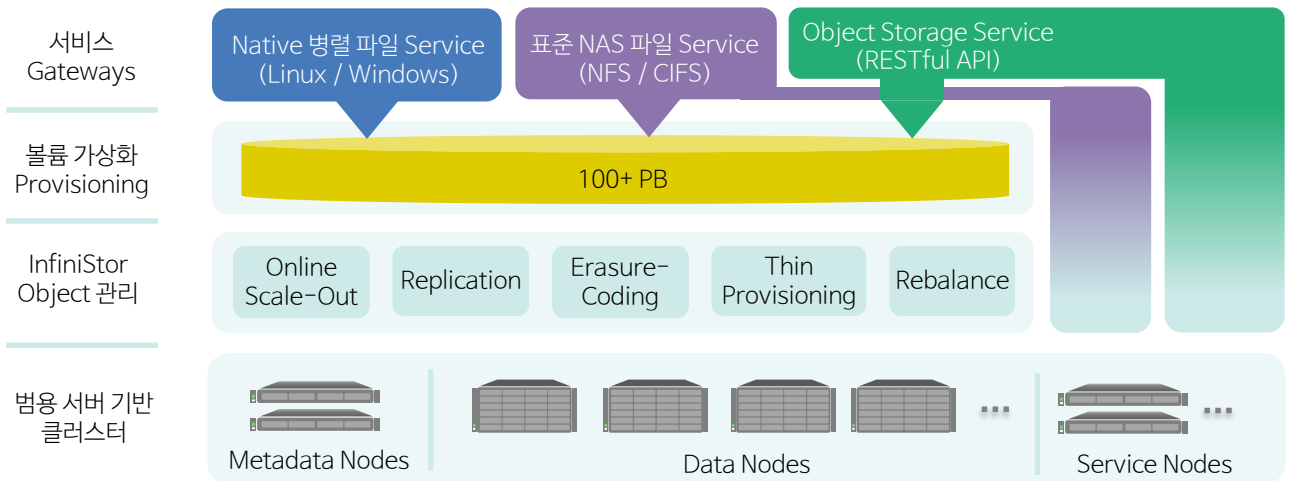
서비스
Gateways

Native 병렬 파일 Service
(Linux / Windows)

표준 NAS 파일 Service
(NFS / CIFS)

Object Storage Service
(RESTful API)

볼륨 가상화
Provisioning

100+ PB

InfiniStor
Object 관리

Online
Scale-Out

Replication

Erasure-
Coding

Thin
Provisioning

Rebalance

범용 서버 기반
클러스터

Metadata Nodes

Data Nodes

...

...

Service Nodes